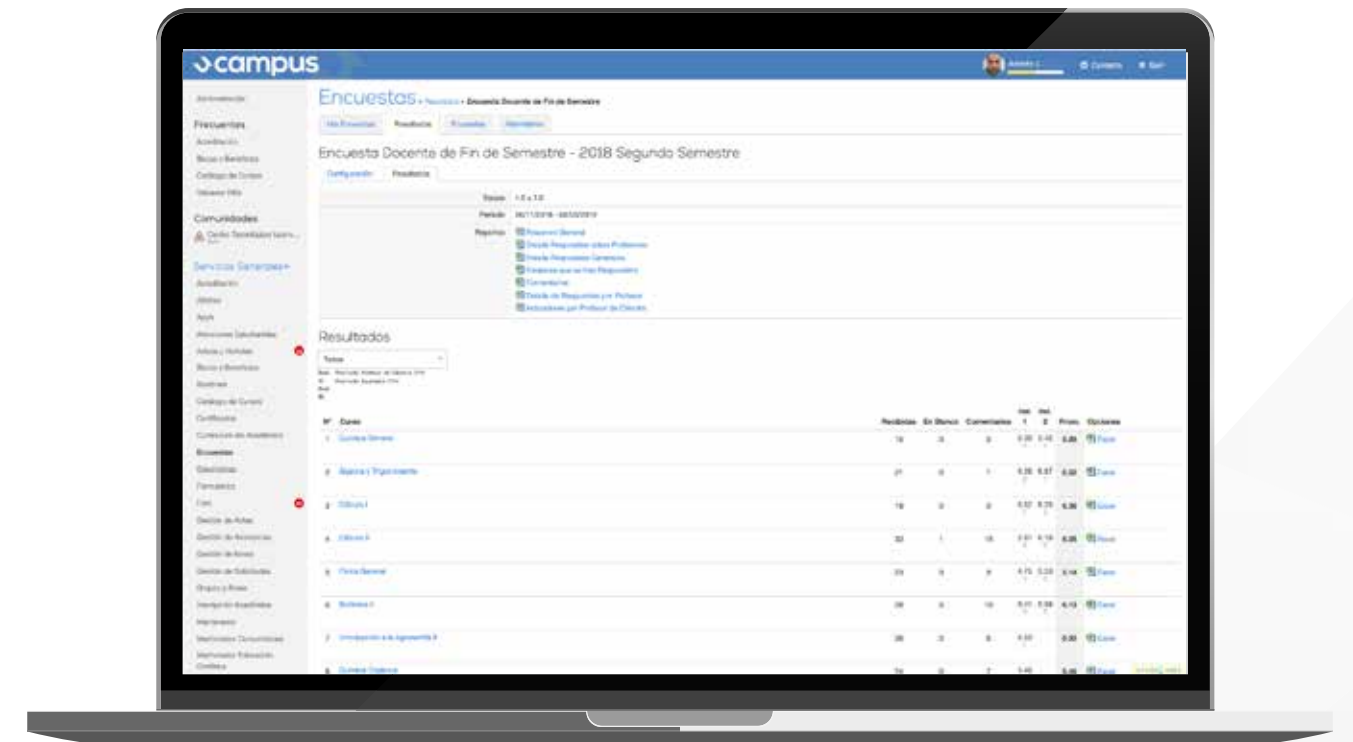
campus

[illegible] Contacto Salir

Encuestas » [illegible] » Encuesta Docente de Fin de Semestre

Mis Encuestas | Resultados | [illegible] | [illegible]

Encuesta Docente de Fin de Semestre - 2018 Segundo Semestre

Configuración | Resultados

Escala 1.0 a 7.0
Período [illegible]
Reportes Resumen General
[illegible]
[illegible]
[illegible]
Comentarios
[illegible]
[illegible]

Resultados

Todos

| N° | Curso | Recibidas | En Blanco | Comentarios | Ind. 1 | Ind. 2 | Prom. | Opciones |
|---|---|---|---|---|---|---|---|---|
| 1 | Química General | 18 | 0 | 0 | 6.26 | 6.46 | 6.36 | Excel |
| 2 | Álgebra y Trigonometría | 21 | 0 | 1 | 6.38 | 6.57 | 6.48 | Excel |
| 3 | Cálculo I | 18 | 0 | 0 | 6.57 | 6.76 | 6.66 | Excel |
| 4 | Cálculo II | 30 | 1 | 16 | 6.81 | 6.18 | 6.50 | Excel |
| 5 | Física General | 23 | 0 | 9 | 6.75 | 5.53 | 6.14 | Excel |
| 6 | Biología I | 28 | 0 | 10 | 6.11 | 6.06 | 6.13 | Excel |
| 7 | Introducción a la Ingeniería II | 28 | 0 | 6 | 6.50 | | 6.50 | Excel |
| 8 | Química Orgánica | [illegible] | 0 | 2 | 5.40 | | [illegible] | Excel |

Administración
Frecuentes
Acreditación
Becas y Beneficios
Catálogo de Cursos
Valores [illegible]
Comunidades
Centro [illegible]
Servicios Generales
Acreditación
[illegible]
Apuls
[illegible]
Actas y Notas
Becas y Beneficios
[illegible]
Catálogo de Cursos
Certificados
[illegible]
Encuestas
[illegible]
Formularios
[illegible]
Gestión de Actas
Gestión de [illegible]
Gestión de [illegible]
Gestión de Solicitudes
Grupos y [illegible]
Inscripción Académica
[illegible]
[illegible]
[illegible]